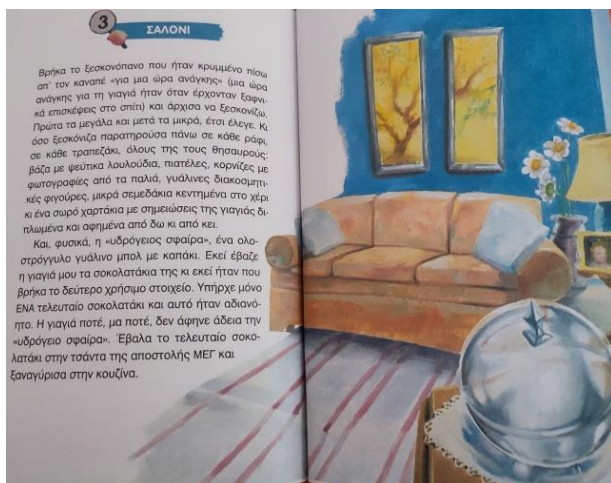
3 ΣΑΛΟΝΙ

Βρήκα το ξεσκονόπανο που ήταν κρυμμένο πίσω απ' τον καναπέ «για μια ώρα ανάγκης» (μια ώρα ανάγκης για τη γιαγιά ήταν όταν έρχονταν ξαφνικά επισκέψεις στο σπίτι) και άρχισα να ξεσκονίζω. Πρώτα τα μεγάλα και μετά τα μικρά, έτσι έλεγε. Κι όσο ξεσκόνιζα παρατηρούσα πάνω σε κάθε ράφι, σε κάθε τραπεζάκι, όλους της τους θησαυρούς: βάζα με ψεύτικα λουλούδια, πιατέλες, κορνίζες με φωτογραφίες από τα παλιά, γυάλινες διακοσμητικές φιγούρες, μικρά σεμεδάκια κεντημένα στο χέρι κι ένα σωρό χαρτάκια με σημειώσεις της γιαγιάς διπλωμένα και αφημένα από δω κι από κει.

Και, φυσικά, η «υδρόγειος σφαίρα», ένα ολοστρόγγυλο γυάλινο μπολ με καπάκι. Εκεί έβαζε η γιαγιά μου τα σοκολατάκια της κι εκεί ήταν που βρήκα το δεύτερο χρήσιμο στοιχείο. Υπήρχε μόνο ΕΝΑ τελευταίο σοκολατάκι και αυτό ήταν αδιανόητο. Η γιαγιά ποτέ, μα ποτέ, δεν άφηνε άδεια την «υδρόγειο σφαίρα». Έβαλα το τελευταίο σοκολατάκι στην τσάντα της αποστολής ΜΕΓ και ξαναγύρισα στην κουζίνα.